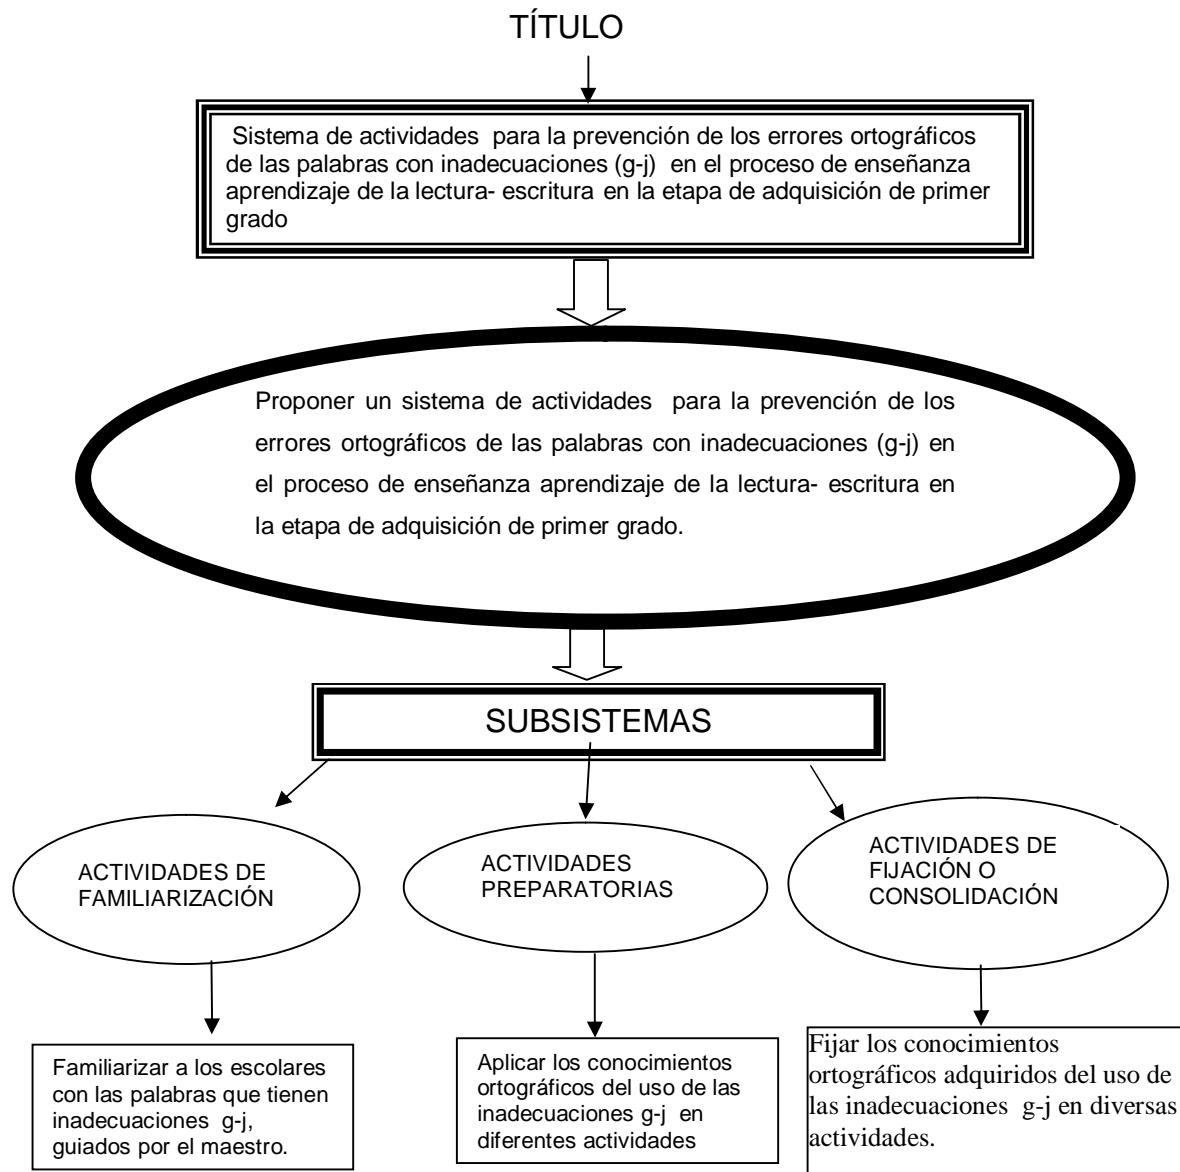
TÍTULO

Sistema de actividades para la prevención de los errores ortográficos de las palabras con inadecuaciones (g-j) en el proceso de enseñanza aprendizaje de la lectura- escritura en la etapa de adquisición de primer grado

Proponer un sistema de actividades para la prevención de los errores ortográficos de las palabras con inadecuaciones (g-j) en el proceso de enseñanza aprendizaje de la lectura- escritura en la etapa de adquisición de primer grado.

SUBSISTEMAS

ACTIVIDADES DE FAMILIARIZACIÓN

ACTIVIDADES PREPARATORIAS

ACTIVIDADES DE FIJACIÓN O CONSOLIDACIÓN

Familiarizar a los escolares con las palabras que tienen inadecuaciones g-j, guiados por el maestro.

Aplicar los conocimientos ortográficos del uso de las inadecuaciones g-j en diferentes actividades

Fijar los conocimientos ortográficos adquiridos del uso de las inadecuaciones g-j en diversas actividades.